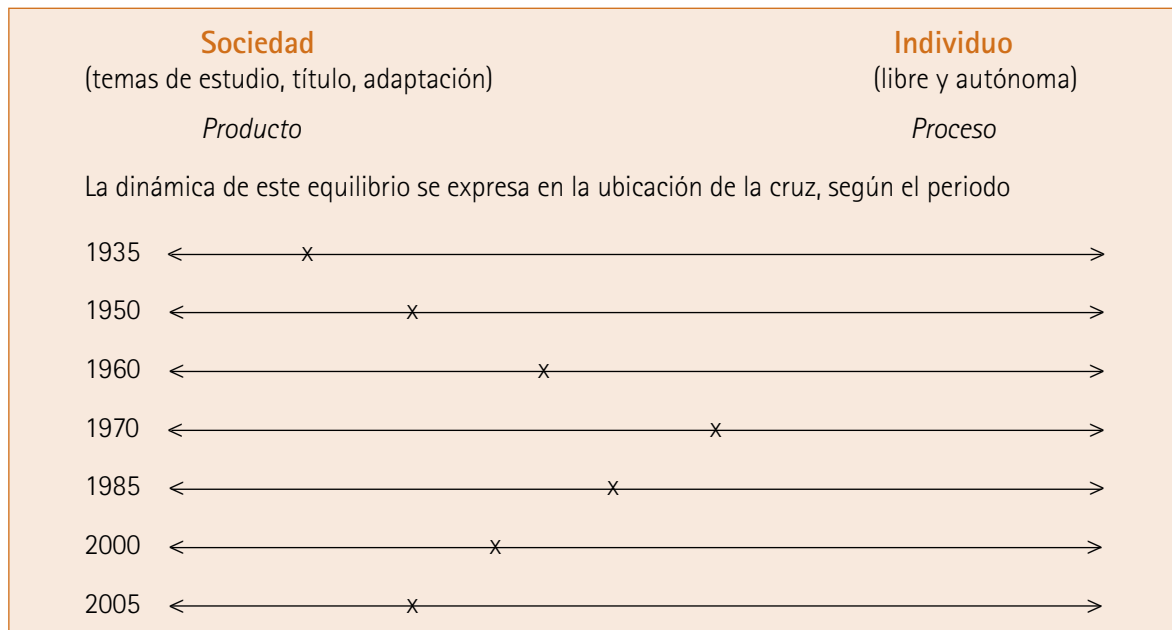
Sociedad
(temas de estudio, título, adaptación)

Individuo
(libre y autónoma)

Producto

Proceso

La dinámica de este equilibrio se expresa en la ubicación de la cruz, según el periodo

1935 x

1950 x

1960 x

1970 x

1985 x

2000 x

2005 x